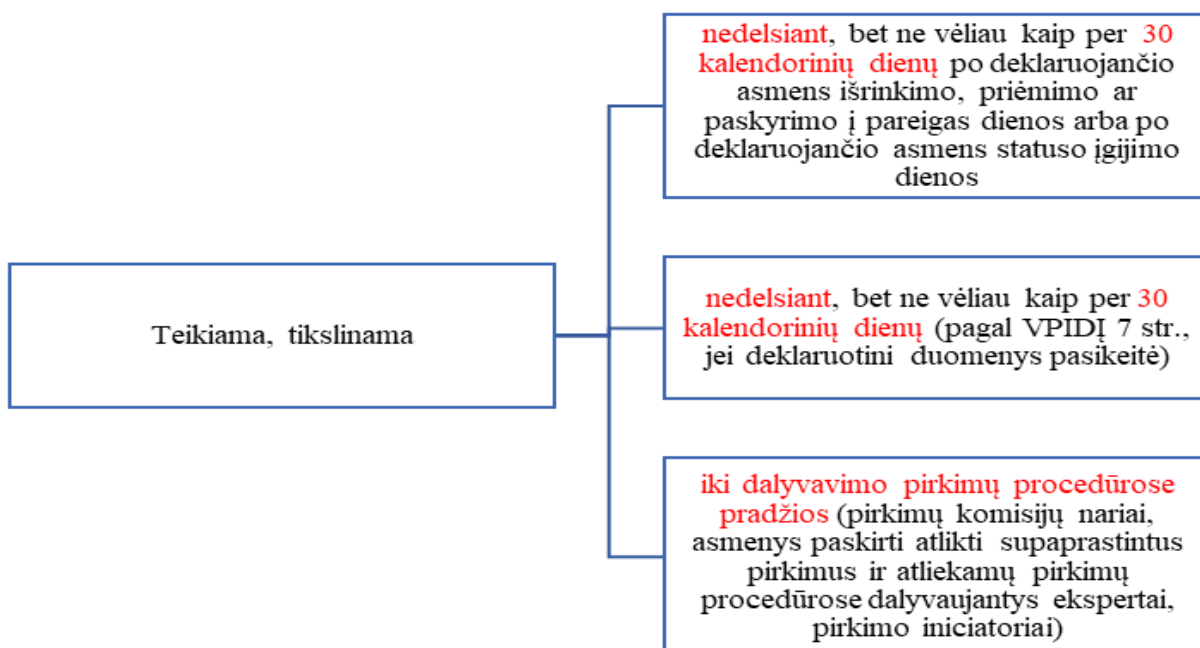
Teikiama, tikslinama

nedelsiant, bet ne vėliau kaip per 30 kalendorinių dienų po deklaruojančio asmens išrinkimo, priėmimo ar paskyrimo į pareigas dienos arba po deklaruojančio asmens statuso įgijimo dienos

nedelsiant, bet ne vėliau kaip per 30 kalendorinių dienų (pagal VPIDĮ 7 str., jei deklaruotini duomenys pasikeitė)

iki dalyvavimo pirkimų procedūrose pradžios (pirkimų komisijų nariai, asmenys paskirti atlikti supaprastintus pirkimus ir atliekamų pirkimų procedūrose dalyvaujantys ekspertai, pirkimo iniciatoriai)